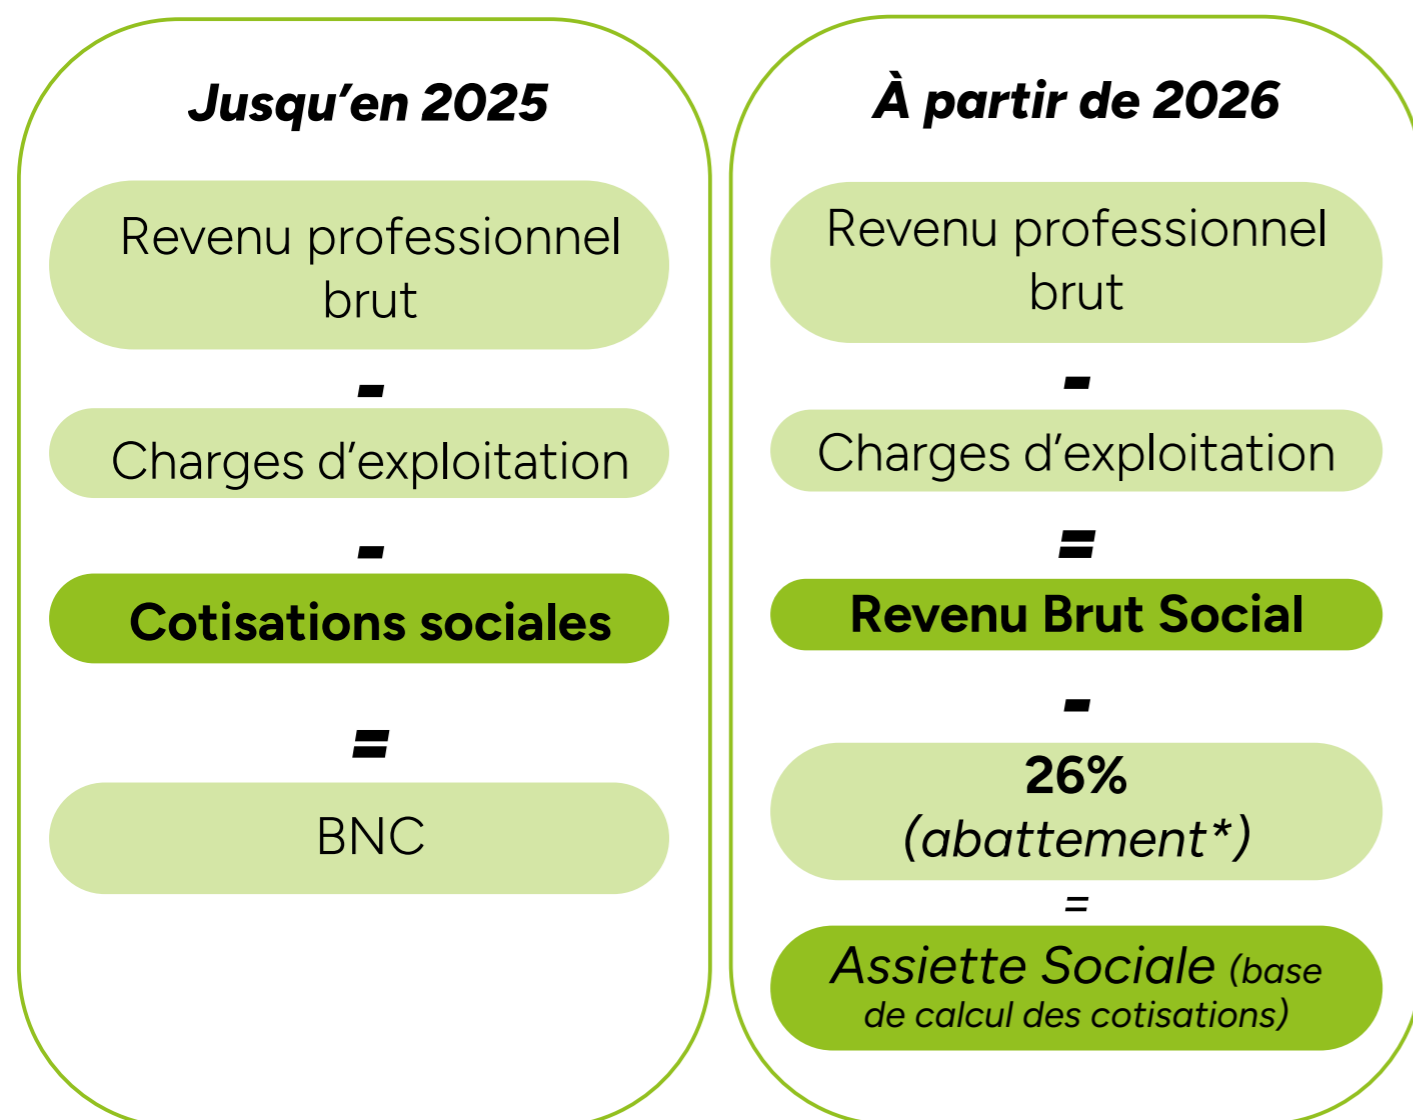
Jusqu’en 2025

Revenu professionnel brut

-

Charges d’exploitation

-

Cotisations sociales

=

BNC

À partir de 2026

Revenu professionnel brut

-

Charges d’exploitation

=

Revenu Brut Social

-

26%
(abattement*)

=

Assiette Sociale (base de calcul des cotisations)